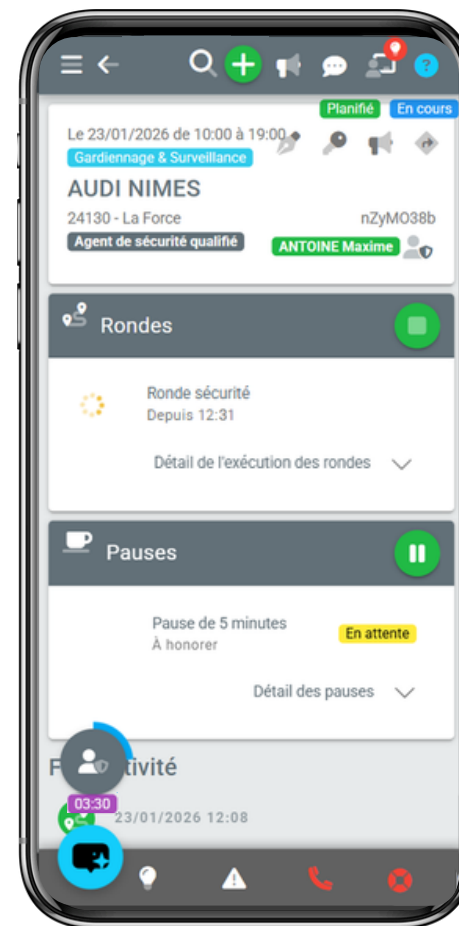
Planifié En cours

Le 23/01/2026 de 10:00 à 19:00

Gardiennage & Surveillance

AUDI NIMES

24130 - La Force

nZyMO38b

Agent de sécurité qualifié

ANTOINE Maxime

Rondes

Ronde sécurité

Depuis 12:31

Détail de l'exécution des rondes

Pauses

Pause de 5 minutes

À honorer

En attente

Détail des pauses

F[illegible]tivité

03:30

23/01/2026 12:08